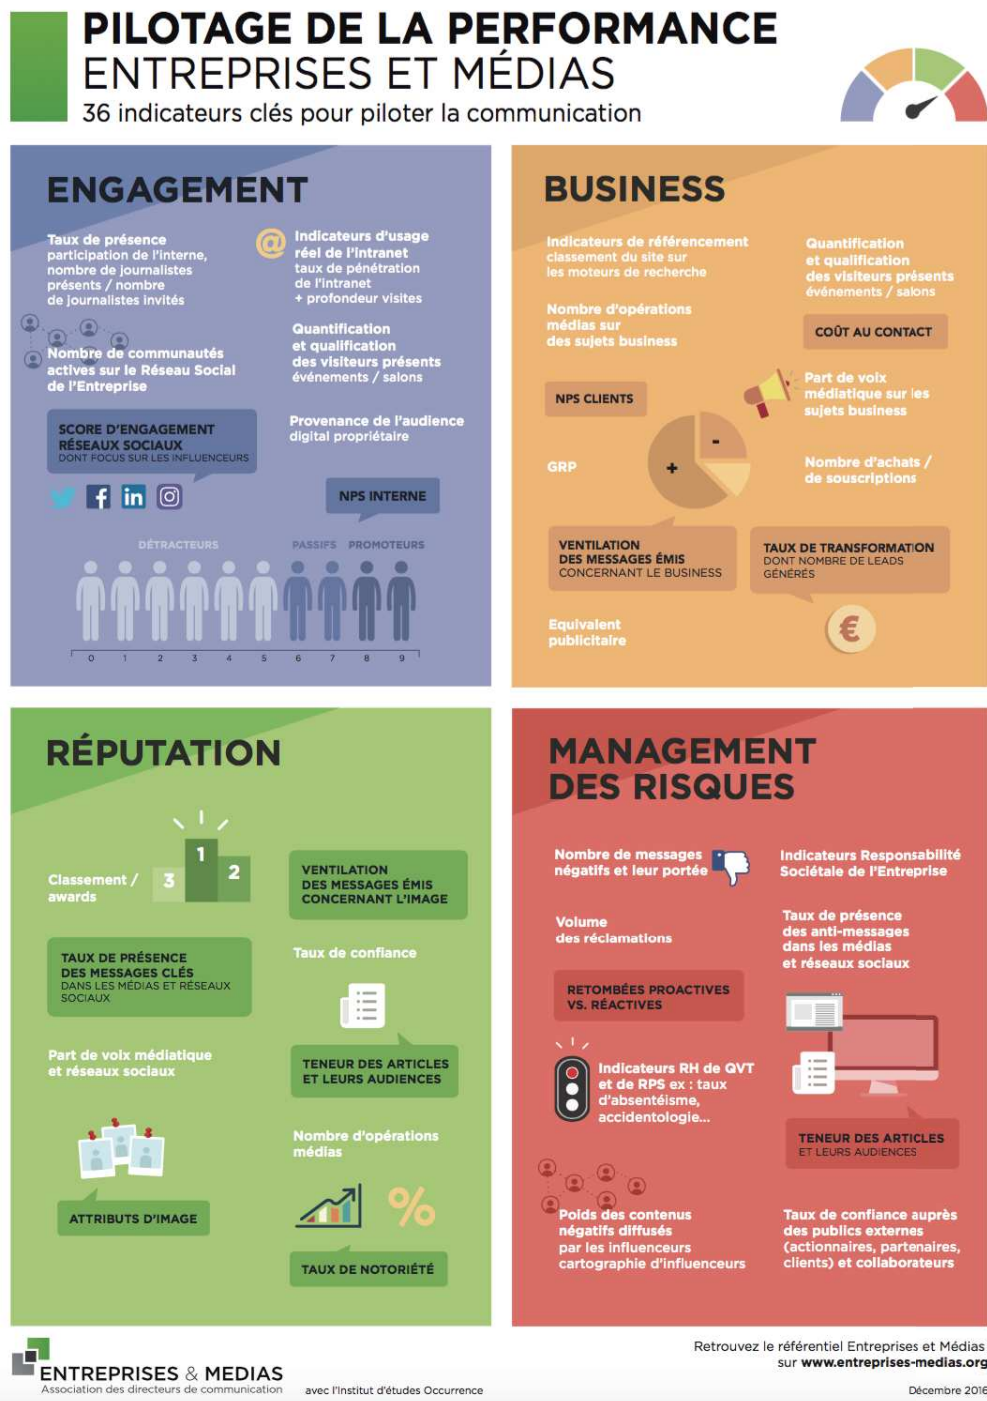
PILOTAGE DE LA PERFORMANCE
ENTREPRISES ET MÉDIAS
36 indicateurs clés pour piloter la communication

ENGAGEMENT

Taux de présence participation de l'interne, nombre de journalistes présents / nombre de journalistes invités

Indicateurs d'usage réel de l'intranet taux de pénétration de l'intranet + profondeur visites

Nombre de communautés actives sur le Réseau Social de l'Entreprise

Quantification et qualification des visiteurs présents événements / salons

SCORE D'ENGAGEMENT RÉSEAUX SOCIAUX DONT FOCUS SUR LES INFLUENCEURS

Provenance de l'audience digital propriétaire

NPS INTERNE

DÉTRACTEURS PASSIFS PROMOTEURS

0 1 2 3 4 5 6 7 8 9

BUSINESS

Indicateurs de référencement classement du site sur les moteurs de recherche

Quantification et qualification des visiteurs présents événements / salons

Nombre d'opérations médias sur des sujets business

COÛT AU CONTACT

NPS CLIENTS

Part de voix médiatique sur les sujets business

GRP

-

+

Nombre d'achats / de souscriptions

VENTILATION DES MESSAGES ÉMIS CONCERNANT LE BUSINESS

TAUX DE TRANSFORMATION DONT NOMBRE DE LEADS GÉNÉRÉS

Equivalent publicitaire

€

RÉPUTATION

1 2 3

Classement / awards

VENTILATION DES MESSAGES ÉMIS CONCERNANT L'IMAGE

TAUX DE PRÉSENCE DES MESSAGES CLÉS DANS LES MÉDIAS ET RÉSEAUX SOCIAUX

Taux de confiance

Part de voix médiatique et réseaux sociaux

TENEUR DES ARTICLES ET LEURS AUDIENCES

Nombre d'opérations médias

ATTRIBUTS D'IMAGE

%

TAUX DE NOTORIÉTÉ

MANAGEMENT DES RISQUES

Nombre de messages négatifs et leur portée

Indicateurs Responsabilité Sociétale de l'Entreprise

Volume des réclamations

Taux de présence des anti-messages dans les médias et réseaux sociaux

RETOMBÉES PROACTIVES VS. RÉACTIVES

Indicateurs RH de QVT et de RPS ex : taux d'absentéisme, accidentologie...

TENEUR DES ARTICLES ET LEURS AUDIENCES

Poids des contenus négatifs diffusés par les influenceurs cartographie d'influenceurs

Taux de confiance auprès des publics externes (actionnaires, partenaires, clients) et collaborateurs

ENTREPRISES & MEDIAS
Association des directeurs de communication

avec l'Institut d'études Occurrence

Retrouvez le référentiel Entreprises et Médias sur www.entreprises-medias.org

Décembre 2016